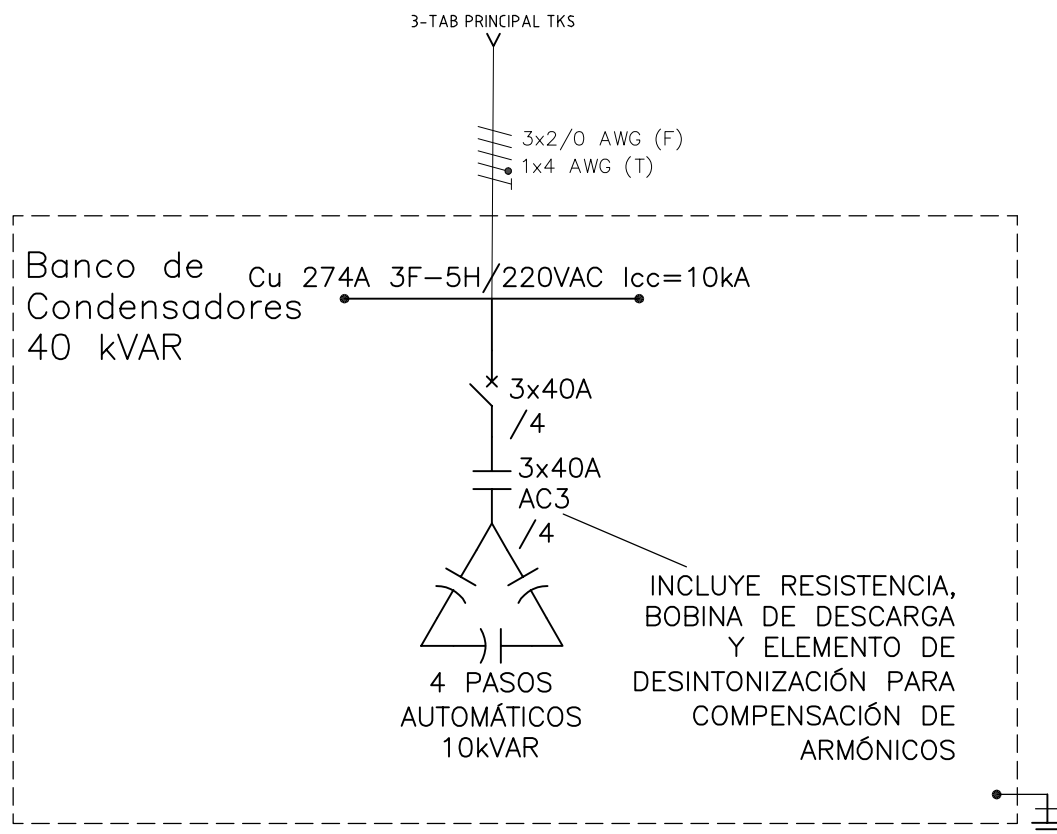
3-TAB PRINCIPAL TKS

3x2/0 AWG (F)
1x4 AWG (T)

Banco de Condensadores 40 kVAR

Cu 274A 3F-5H/220VAC Icc=10kA

3x40A /4

3x40A AC3 /4

INCLUYE RESISTENCIA, BOBINA DE DESCARGA Y ELEMENTO DE DESINTONIZACIÓN PARA COMPENSACIÓN DE ARMÓNICOS

4 PASOS AUTOMÁTICOS 10kVAR